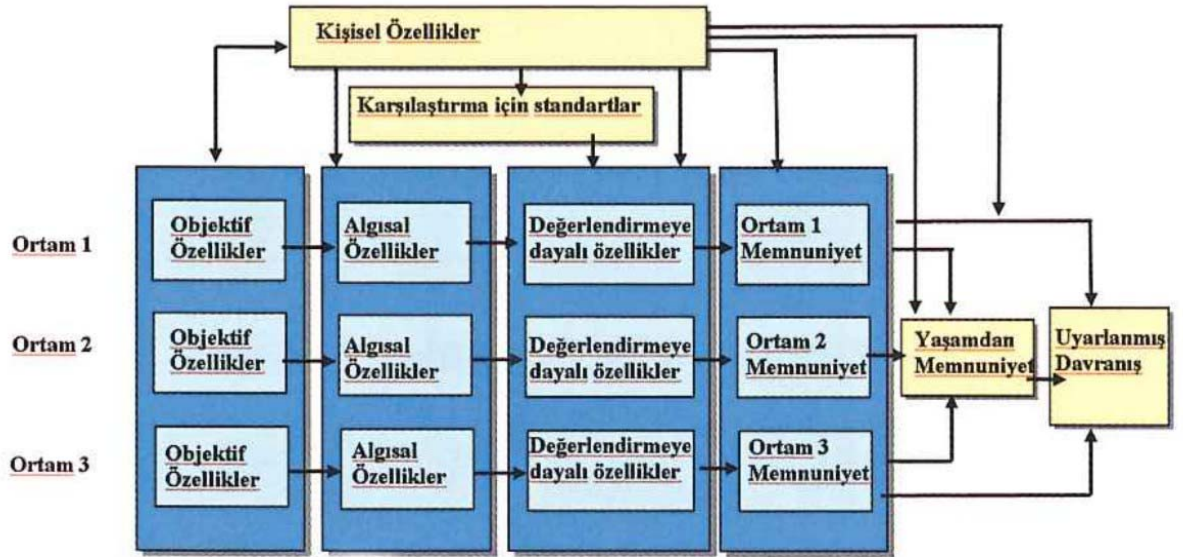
Kişisel Özellikler

Karşılaştırma için standartlar

Ortam 1
Objektif Özellikler
Algısal Özellikler
Değerlendirmeye dayalı özellikler
Ortam 1 Memnuniyet

Ortam 2
Objektif Özellikler
Algısal Özellikler
Değerlendirmeye dayalı özellikler
Ortam 2 Memnuniyet

Ortam 3
Objektif Özellikler
Algısal Özellikler
Değerlendirmeye dayalı özellikler
Ortam 3 Memnuniyet

Yaşamdan Memnuniyet

Uyarlanmış Davranış